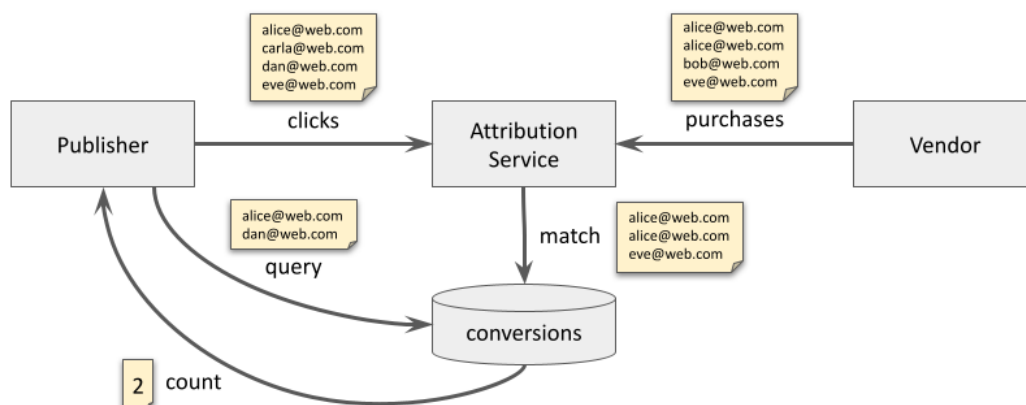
alice@web.com
carla@web.com
dan@web.com
eve@web.com

alice@web.com
alice@web.com
bob@web.com
eve@web.com

Publisher

clicks

Attribution Service

purchases

Vendor

alice@web.com
dan@web.com

query

match

alice@web.com
alice@web.com
eve@web.com

conversions

2

count